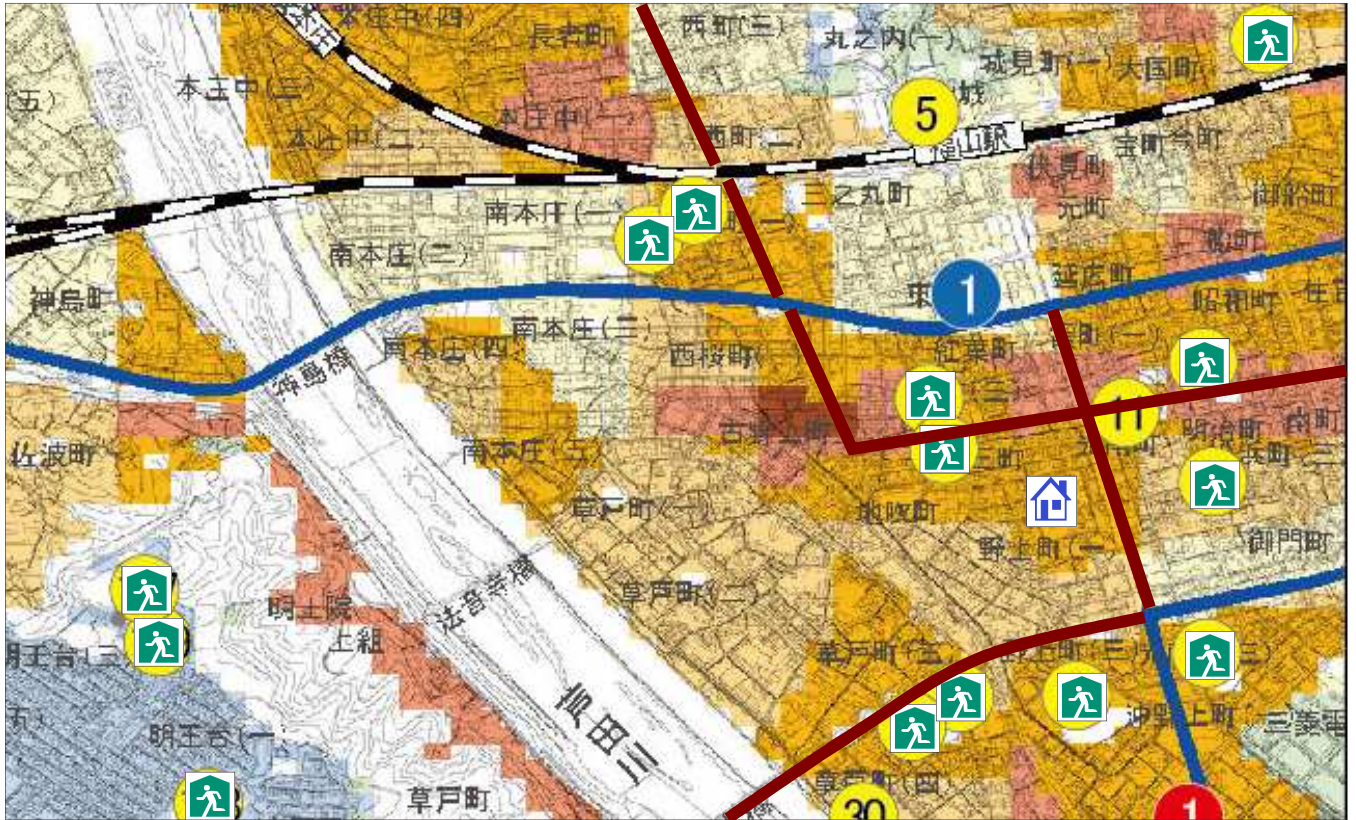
本庄中(四)
長者町
西町(三)
丸之内(一)
城見町(一)
大国町
(五)
本庄中(三)
本庄中(二)
本庄中(一)
元町(二)
5
城
福山駅
伏見町
宝町
今町
御船町
南本庄(一)
三之丸町
元町
南本庄(二)
霞町
延広町
神島町
1
南本庄(三)
昭和町
住吉町
紅葉町
南本庄(四)
神島橋
西桜町
(一)
(二)
11
佐波町
古野上町
南本庄(五)
三町
明治町
寺町
草戸町(一)
地吹町
野上町(一)
御門町
草戸町(二)
明王院
上組
法音寺橋
明王台(三)
草戸町(三)
野上町(三)
(三)
芦田川
沖野上町
三菱町
明王台(一)
草戸町(四)
草戸町
30
1